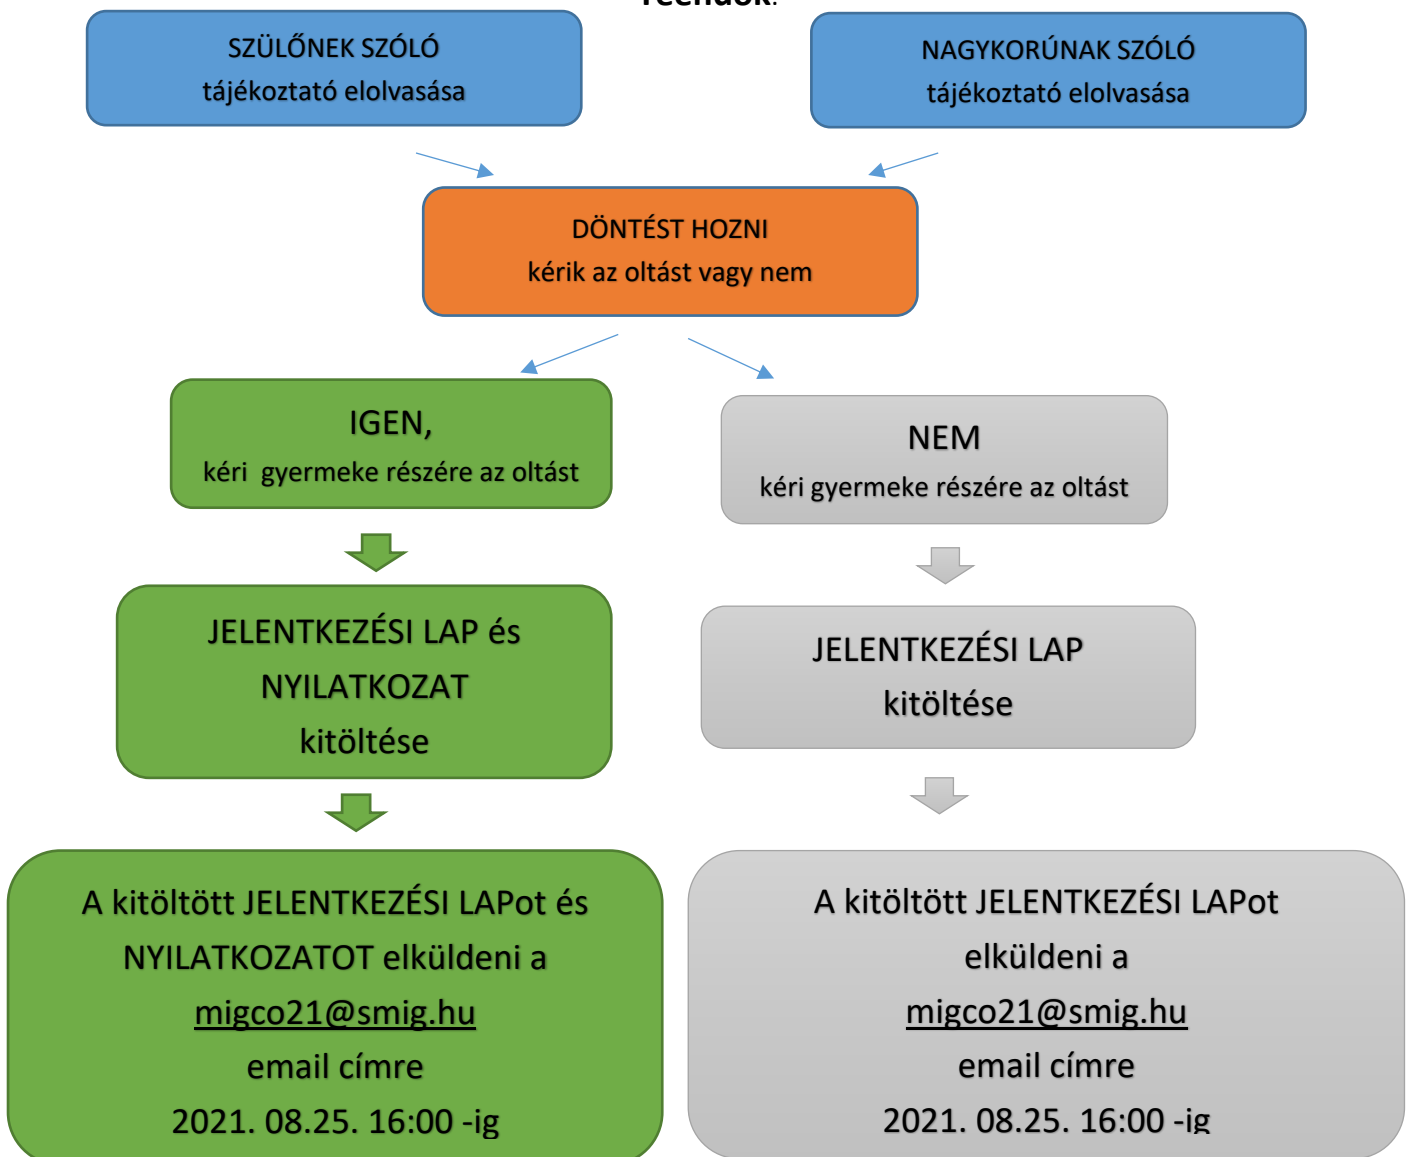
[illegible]

SZÜLŐNEK SZÓLÓ
tájékoztató elolvasása

NAGYKORÚNAK SZÓLÓ
tájékoztató elolvasása

DÖNTÉST HOZNI
kérik az oltást vagy nem

IGEN,
kéri gyermeke részére az oltást

NEM
kéri gyermeke részére az oltást

JELENTKEZÉSI LAP és
NYILATKOZAT
kitöltése

JELENTKEZÉSI LAP
kitöltése

A kitöltött JELENTKEZÉSI LAPot és NYILATKOZATOT elküldeni a migco21@smig.hu email címre 2021. 08.25. 16:00 -ig

A kitöltött JELENTKEZÉSI LAPot elküldeni a migco21@smig.hu email címre 2021. 08.25. 16:00 -ig